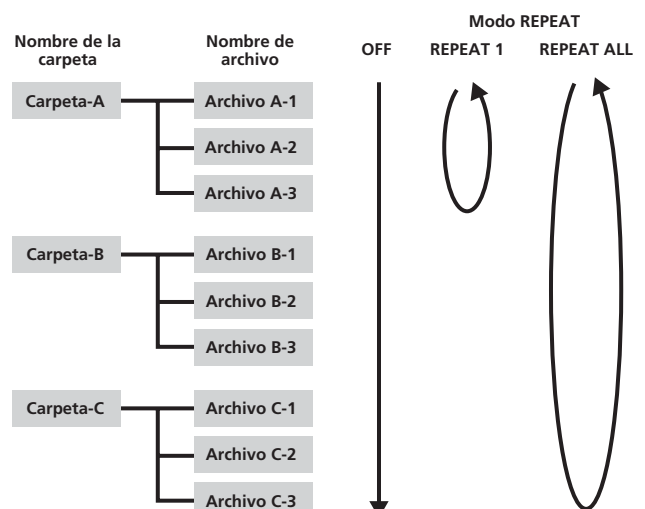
Nombre de la carpeta

Nombre de archivo

Modo REPEAT

OFF

REPEAT 1

REPEAT ALL

Carpeta-A

Archivo A-1

Archivo A-2

Archivo A-3

Carpeta-B

Archivo B-1

Archivo B-2

Archivo B-3

Carpeta-C

Archivo C-1

Archivo C-2

Archivo C-3